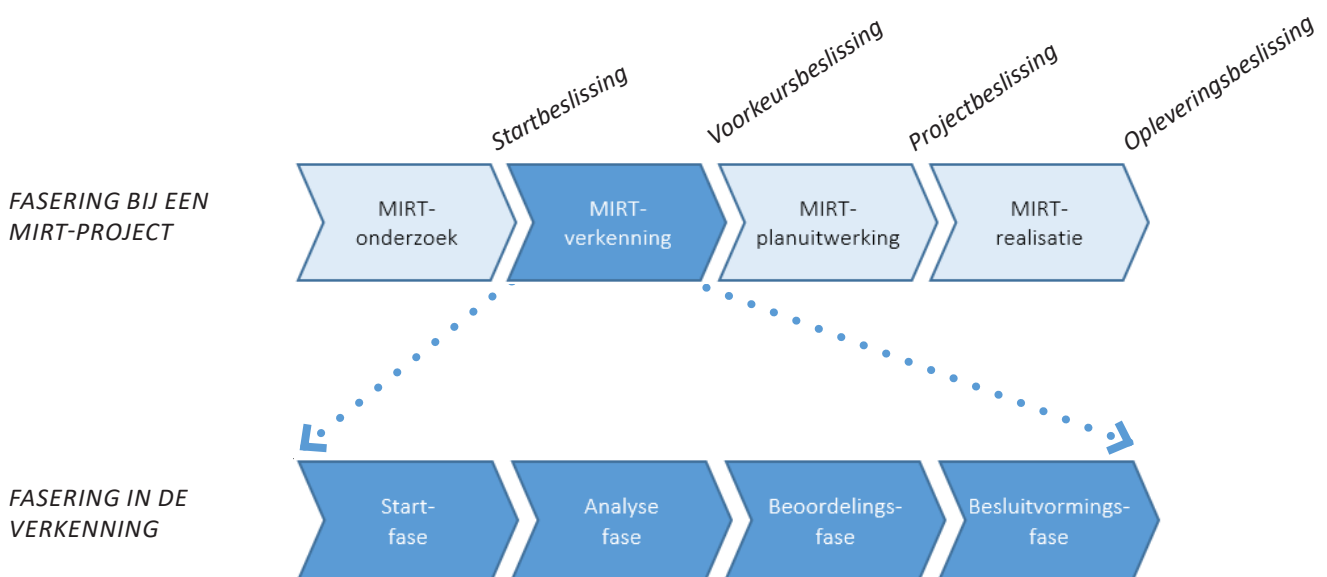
Startbeslissing

Voorkeursbeslissing

Projectbeslissing

Opleveringsbeslissing

FASERING BIJ EEN MIRT-PROJECT

MIRT-onderzoek

MIRT-verkenning

MIRT-planuitwerking

MIRT-realisatie

FASERING IN DE VERKENNING

Start-fase

Analyse fase

Beoordelings-fase

Besluitvormings-fase